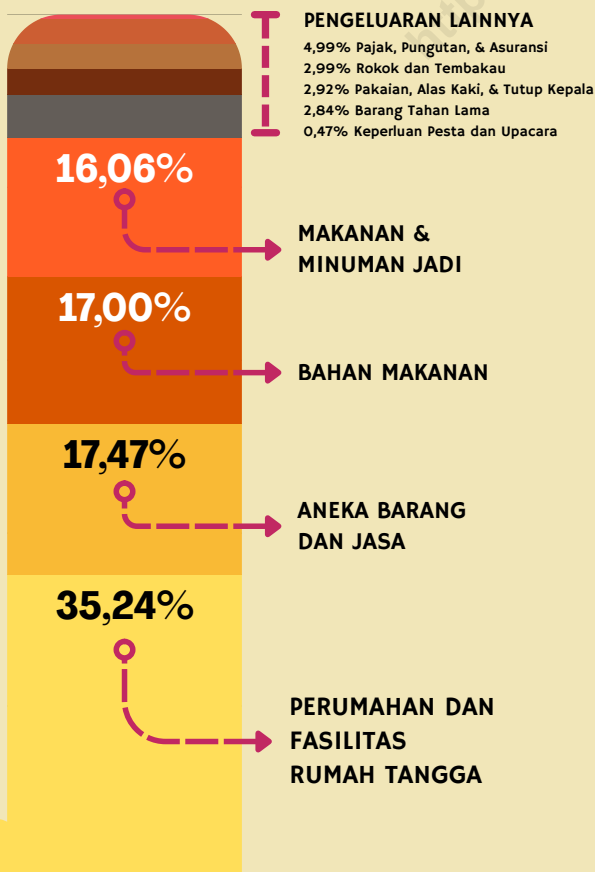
PENGELUARAN LAINNYA
4,99% Pajak, Pungutan, & Asuransi
2,99% Rokok dan Tembakau
2,92% Pakaian, Alas Kaki, & Tutup Kepala
2,84% Barang Tahan Lama
0,47% Keperluan Pesta dan Upacara

16,06%
MAKANAN & MINUMAN JADI

17,00%
BAHAN MAKANAN

17,47%
ANEKA BARANG DAN JASA

35,24%
PERUMAHAN DAN FASILITAS RUMAH TANGGA